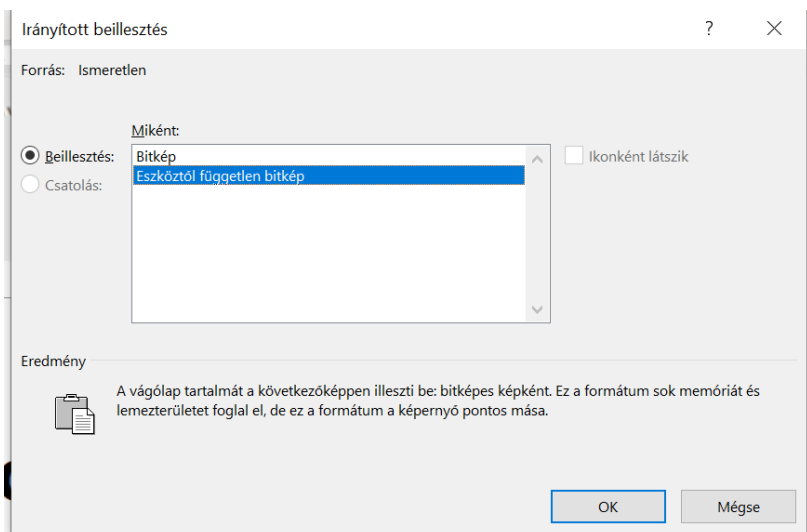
Irányított beillesztés

?

Forrás: Ismeretlen

Miként:

Beillesztés:

Csatolás:

Bitkép
Eszköztől független bitkép

Ikonként látszik

Eredmény

A vágólap tartalmát a következőképpen illeszti be: bitképes képként. Ez a formátum sok memóriát és lemezterületet foglal el, de ez a formátum a képernyő pontos mása.

OK

Mégse